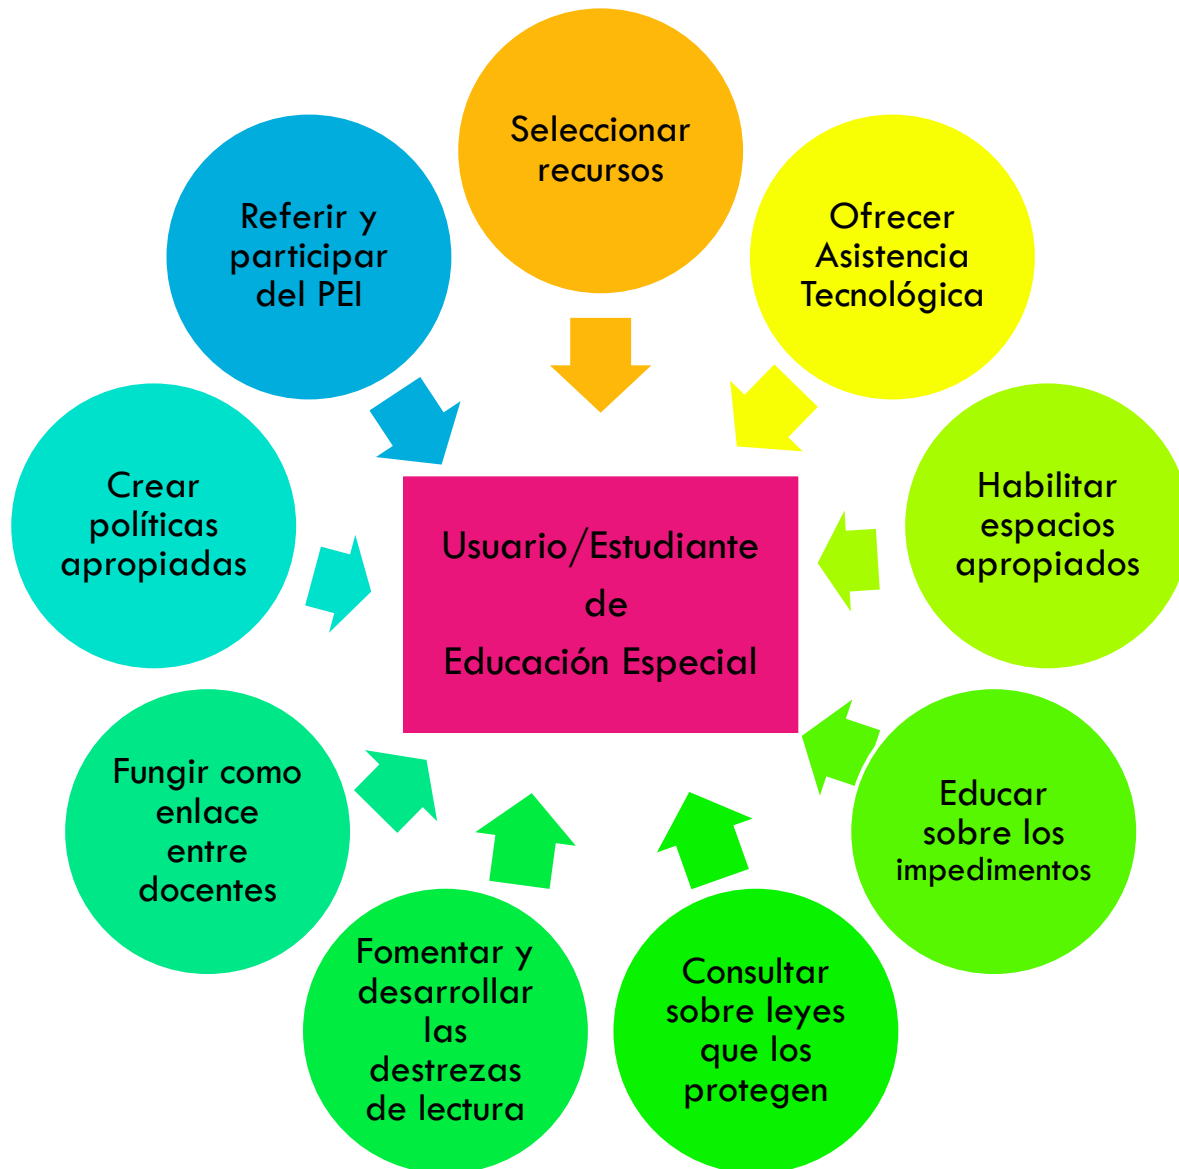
Seleccionar recursos

Ofrecer Asistencia Tecnológica

Referir y participar del PEI

Crear políticas apropiadas

Usuario/Estudiante de Educación Especial

Habilitar espacios apropiados

Educar sobre los impedimentos

Fungir como enlace entre docentes

Fomentar y desarrollar las destrezas de lectura

Consultar sobre leyes que los protegen